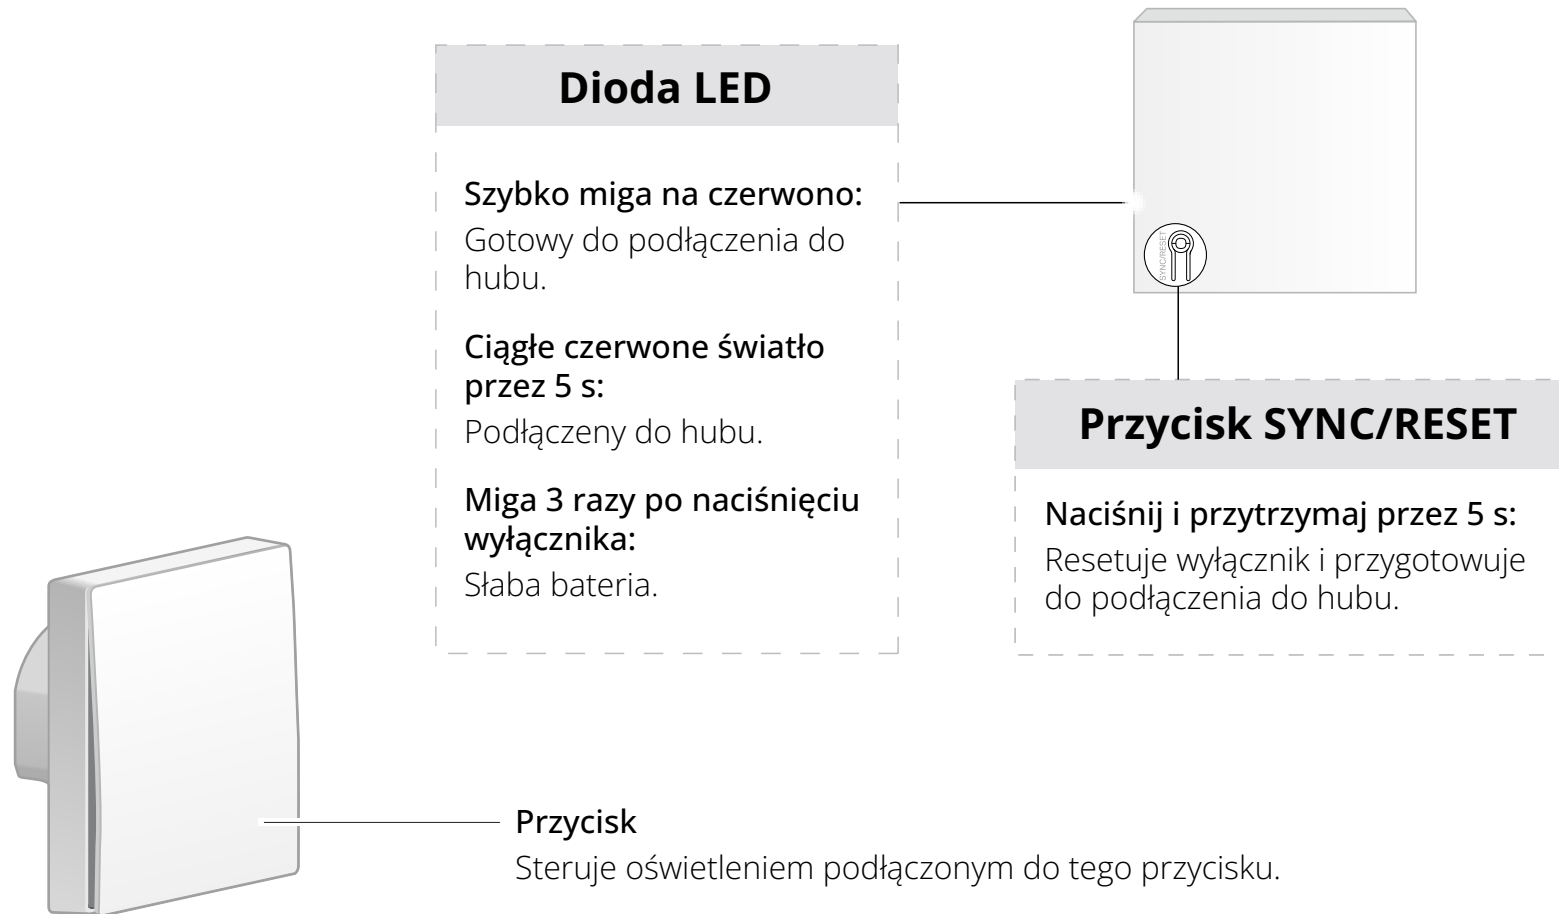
Dioda LED

Szybko miga na czerwono:
Gotowy do podłączenia do hubu.

Ciągłe czerwone światło przez 5 s:
Podłączeny do hubu.

Miga 3 razy po naciśnięciu wyłącznika:
Słaba bateria.

SYNC/RESET

Przycisk SYNC/RESET

Naciśnij i przytrzymaj przez 5 s:
Resetuje wyłącznik i przygotowuje do podłączenia do hubu.

Przycisk
Steruje oświetleniem podłączonym do tego przycisku.